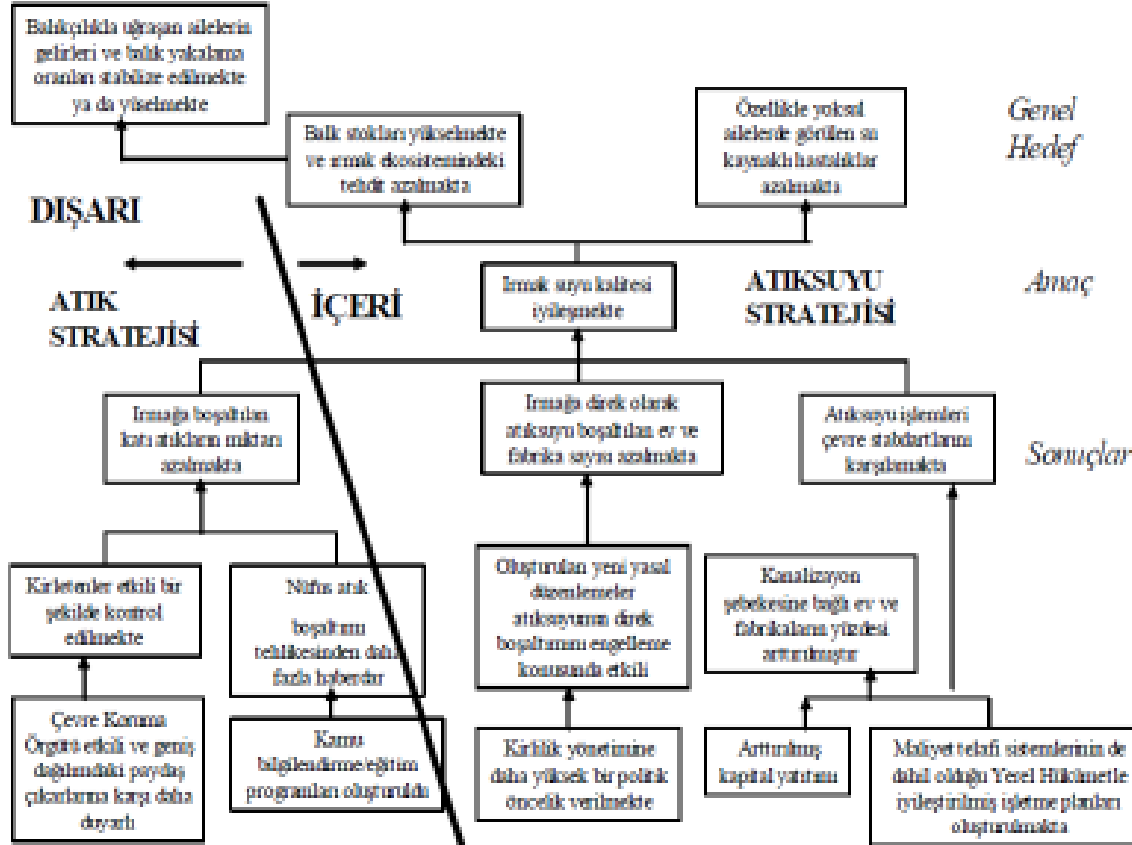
Balıkçılıkla uğraşan ailelerin gelirleri ve balık yakalama oranları stabilize edilmekte ya da yükselmekte

Balık stokları yükselmekte ve ırmak ekosistemindeki tehdit azalmakta

Özellikle yoksul ailelerde görülen su kaynaklı hastalıklar azalmakta

Genel Hedef

DIŞARI

İÇERİ

ATIK STRATEJİSİ

Irmak suyu kalitesi iyileşmekte

ATIKSUYU STRATEJİSİ

Amaç

Irmağa boşaltılan katı atıkların miktarı azalmakta

Irmağa direk olarak atıksuyu boşaltılan ev ve fabrika sayısı azalmakta

Atıksuyu işlemleri çevre stadartlarını karşılamakta

Sonuçlar

Kirletenler etkili bir şekilde kontrol edilmekte

Nüfus atık boşaltımı tehlikesinden daha fazla haberdar

Oluşturulan yeni yasal düzenlemeler atıksuyunun direk boşaltımını engelleme konusunda etkili

Kanalizyon şebekesine bağlı ev ve fabrikaların yüzdesi arttırılmıştır

Çevre Koruma Örgütü etkili ve geniş dağılımdaki paydaş çıkarlarına karşı daha duyarlı

Kamu bilgilendirme/eğitim programları oluşturuldu

Kirlilik yönetimine daha yüksek bir politik öncelik verilmekte

Arttırılmış kapital yatırımı

Maliyet telafi sistemlerinin de dahil olduğu Yerel Hükümetle iyileştirilmiş işletme planları oluşturulmakta